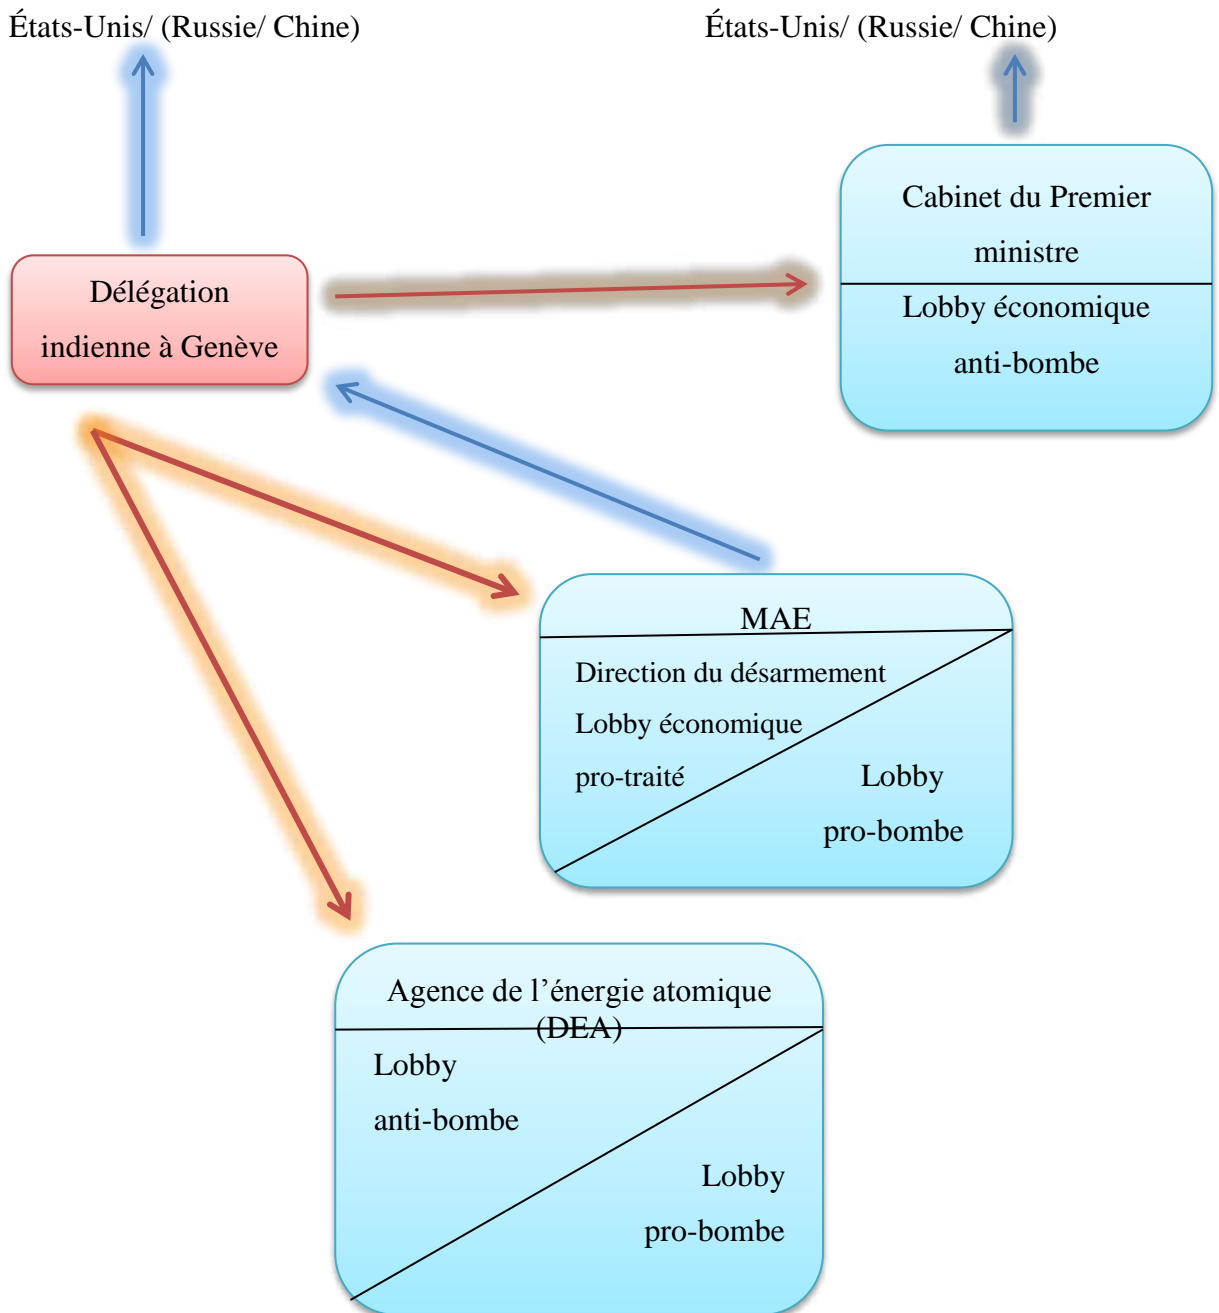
États-Unis/ (Russie/ Chine)

États-Unis/ (Russie/ Chine)

Délégation indienne à Genève

Cabinet du Premier ministre

Lobby économique anti-bombe

MAE

Direction du désarmement

Lobby économique pro-traité

Lobby pro-bombe

Agence de l'énergie atomique (DEA)

Lobby anti-bombe

Lobby pro-bombe